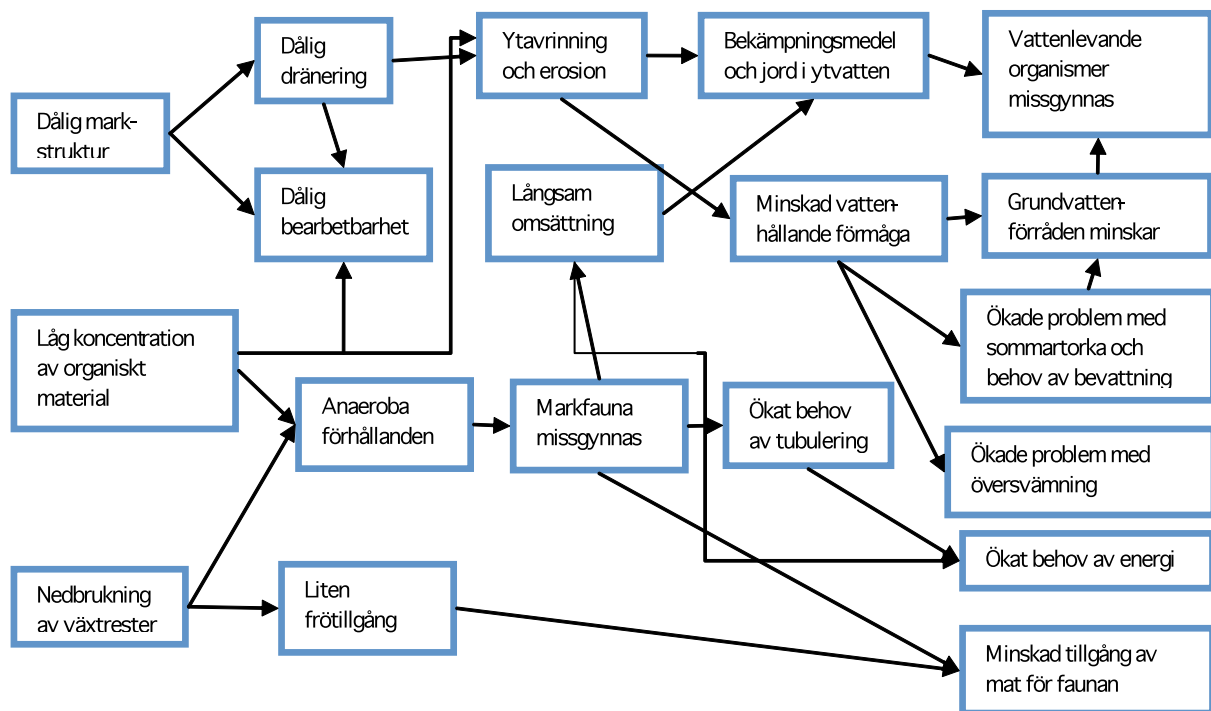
Dålig markstruktur

Dålig dränering

Dålig bearbetbarhet

Ytavrinning och erosion

Bekämpningsmedel och jord i ytvatten

Vattenlevande organismer missgynnas

Långsam omsättning

Minskad vattenhållande förmåga

Grundvattenförråden minskar

Låg koncentration av organiskt material

Ökade problem med sommartorka och behov av bevattning

Anaeroba förhållanden

Markfauna missgynnas

Ökat behov av tubulering

Ökade problem med översvämning

Ökat behov av energi

Nedbrukning av växtrester

Liten frötillgång

Minskad tillgång av mat för faunan